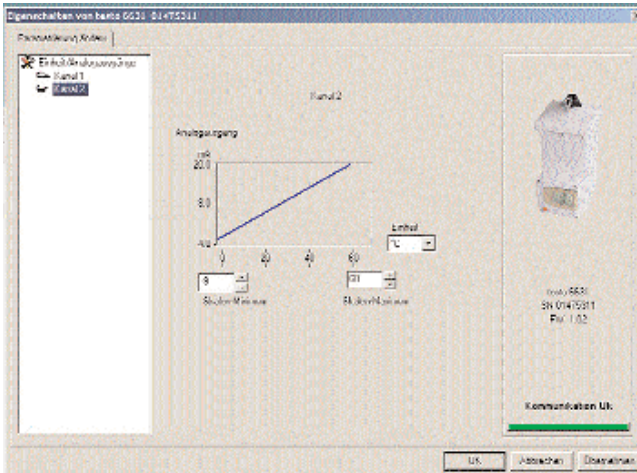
Eigenschaften von testo 6631 01475311

Parametrierung ändern

Einheit/Analogausgänge
Kanal 1
Kanal 2

Kanal 2

Analogausgang

mA
20.0
8.0
4.0

0
20
40
60

Einheit
°C

0
Skalen-Minimum

60
Skalen-Maximum

testo 6631
SN 01475311
Fw: 1.02

Kommunikation Ok

OK
Abbrechen
Übernehmen